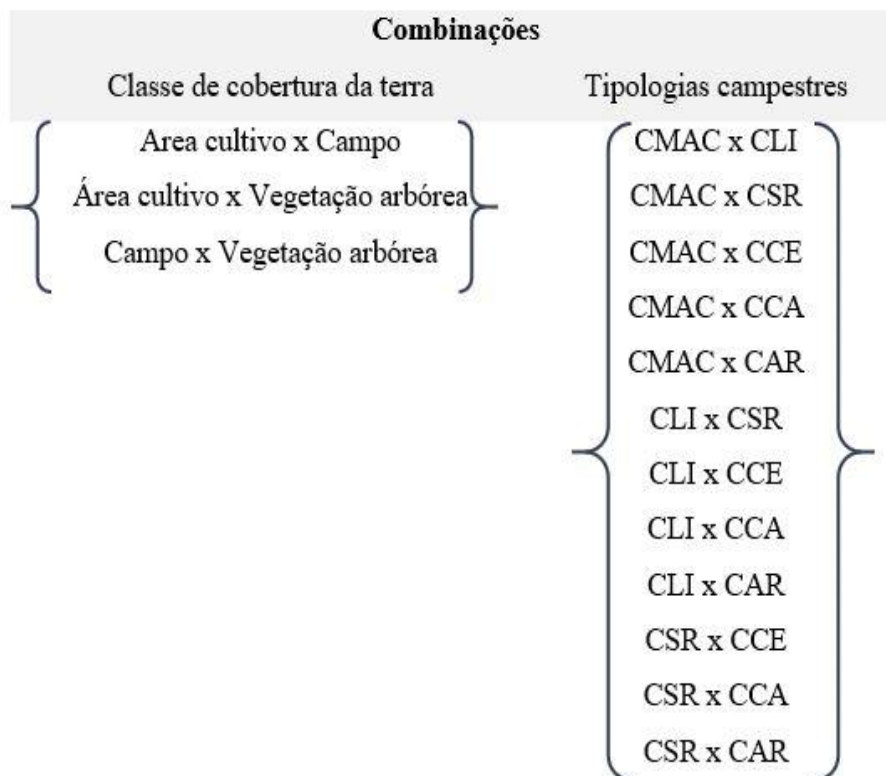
Combinações

Classe de cobertura da terra

Area cultivo x Campo
Área cultivo x Vegetação arbórea
Campo x Vegetação arbórea

Tipologias campestres

CMAC x CLI
CMAC x CSR
CMAC x CCE
CMAC x CCA
CMAC x CAR
CLI x CSR
CLI x CCE
CLI x CCA
CLI x CAR
CSR x CCE
CSR x CCA
CSR x CAR